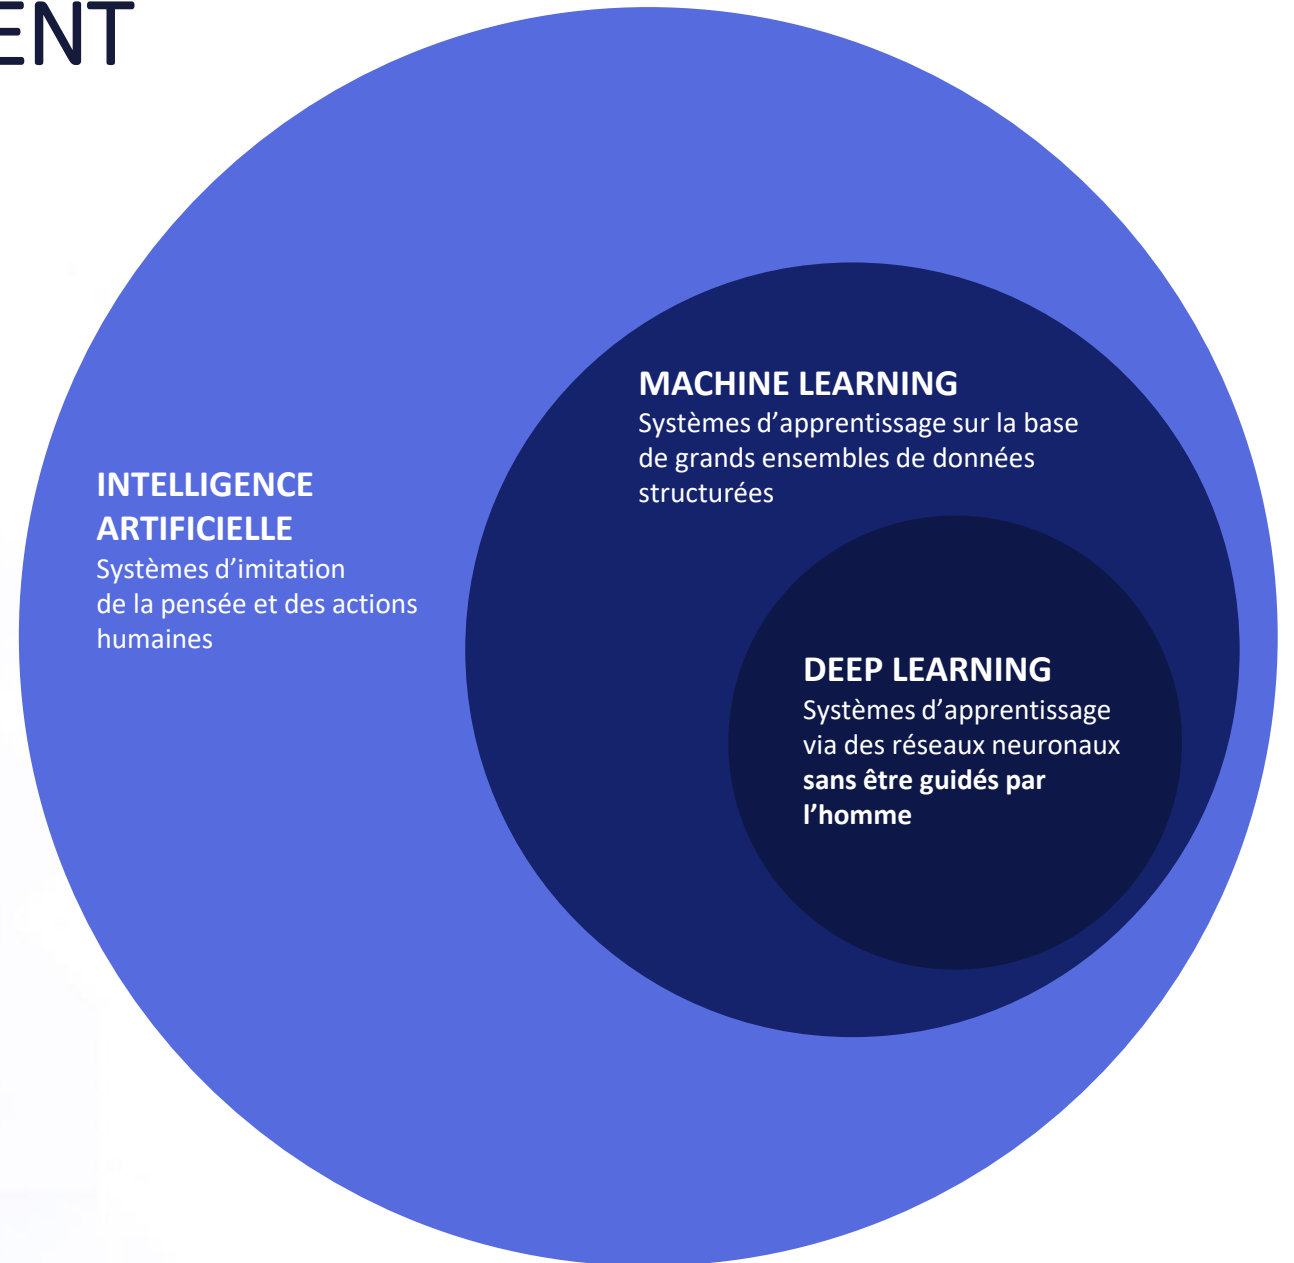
ENT

INTELLIGENCE ARTIFICIELLE
Systèmes d’imitation de la pensée et des actions humaines

MACHINE LEARNING
Systèmes d’apprentissage sur la base de grands ensembles de données structurées

DEEP LEARNING
Systèmes d’apprentissage via des réseaux neuronaux **sans être guidés par l’homme**